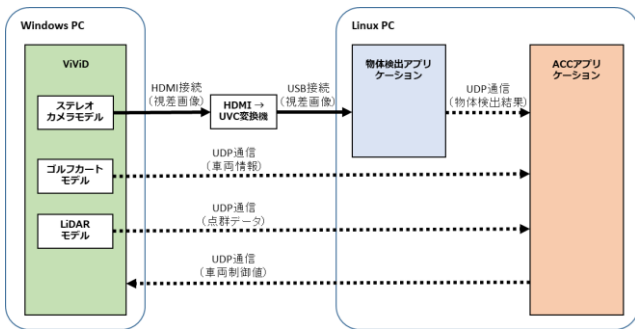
Windows PC

ViViD

ステレオカメラモデル

HDMI接続（視差画像）

HDMI → UVC変換機

USB接続（視差画像）

Linux PC

物体検出アプリケーション

UDP通信（物体検出結果）

ACCアプリケーション

ゴルフカートモデル

UDP通信（車両情報）

LiDARモデル

UDP通信（点群データ）

UDP通信（車両制御値）